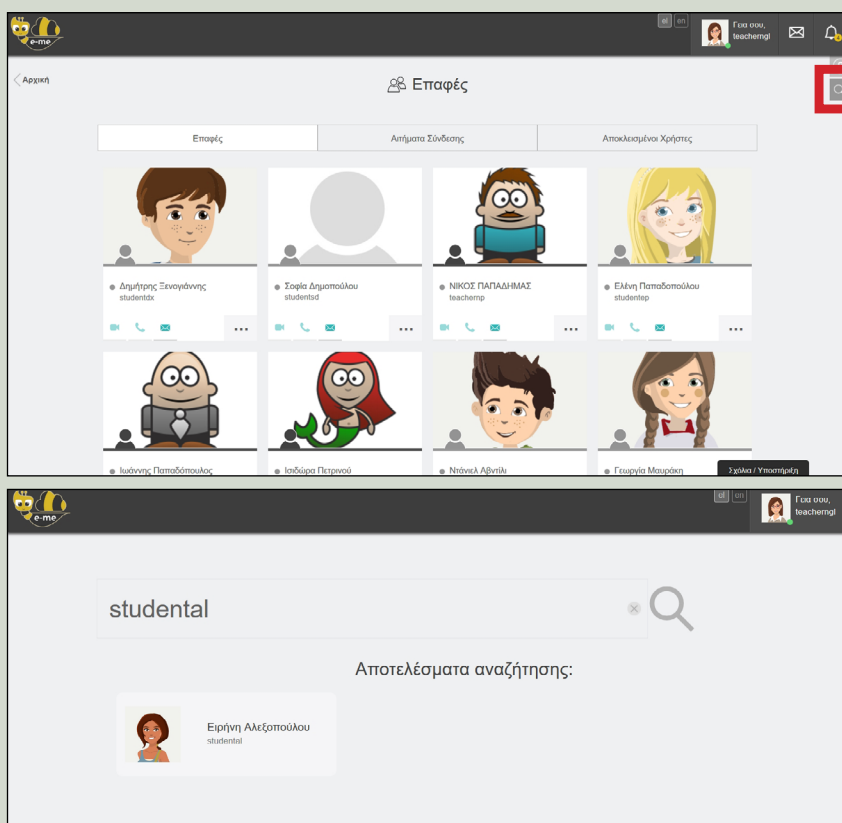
e-me

el en

Γεια σου, teachergl

Αρχική

Επαφές

| Επαφές | Αιτήματα Σύνδεσης | Αποκλεισμένοι Χρήστες |
|---|---|---|

Δημήτρης Ξενογιάννης
studentdx

Σοφία Δημοπούλου
studentsd

ΝΙΚΟΣ ΠΑΠΑΔΗΜΑΣ
teachernp

Ελένη Παπαδοπούλου
studentep

...

...

...

...

Ιωάννης Παπαδόπουλος

Ισιδώρα Πετρινού

Ντάνιελ Αβντίλι

Γεωργία Μαυράκη

Σχόλια / Υποστήριξη

e-me

el en

Γεια σου, teachergl

studental

Αποτελέσματα αναζήτησης:

Ειρήνη Αλεξοπούλου
studental